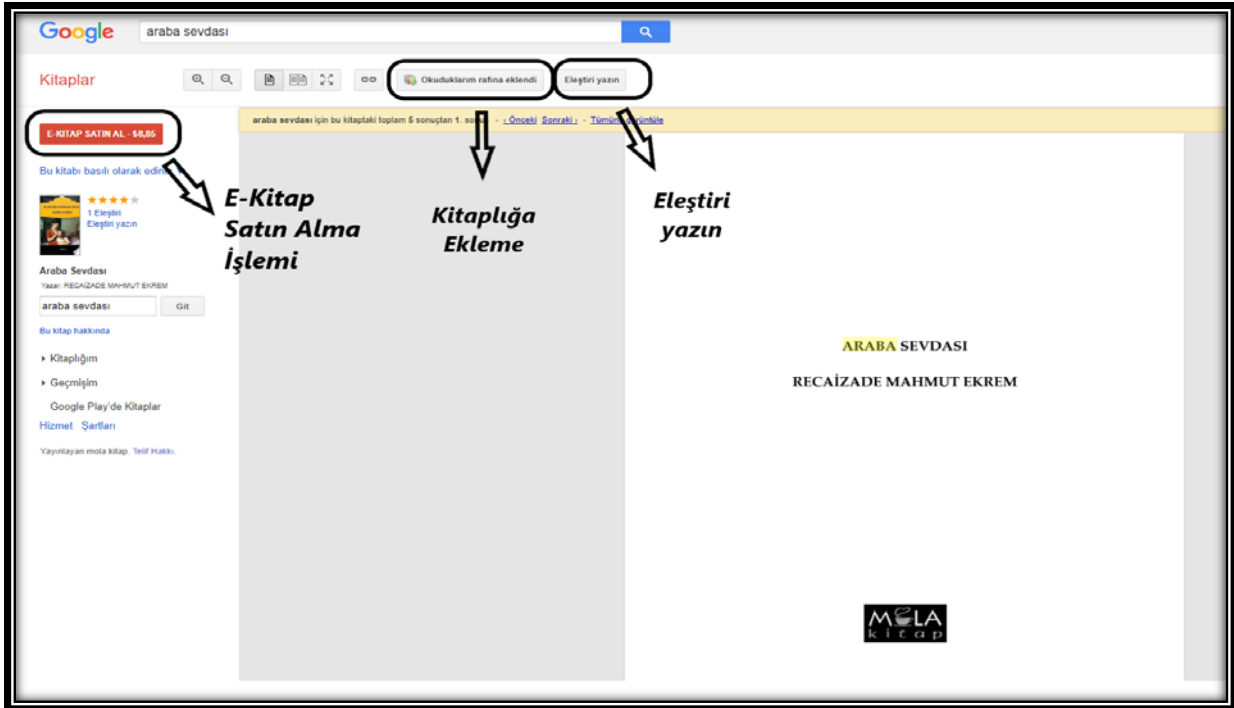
Google araba sevdası

Kitaplar

Okuduklarım rafına eklendi

Eleştiri yazın

E-KİTAP SATIN AL - $8,85

araba sevdası için bu kitaptaki toplam 5 sonuçtan 1. so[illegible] ‹ Önceki Sonraki › Tümü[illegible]üntüle

Bu kitabı basılı olarak edin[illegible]

1 Eleştiri
Eleştiri yazın

E-Kitap Satın Alma İşlemi

Kitaplığa Ekleme

Eleştiri yazın

Araba Sevdası
Yazar: RECAİZADE MAHMUT EKREM

araba sevdası Git

Bu kitap hakkında

Kitaplığım

Geçmişim

Google Play'de Kitaplar

Hizmet Şartları

Yayınlayan mola kitap. Telif Hakkı.

ARABA SEVDASI

RECAİZADE MAHMUT EKREM

MOLA kitap